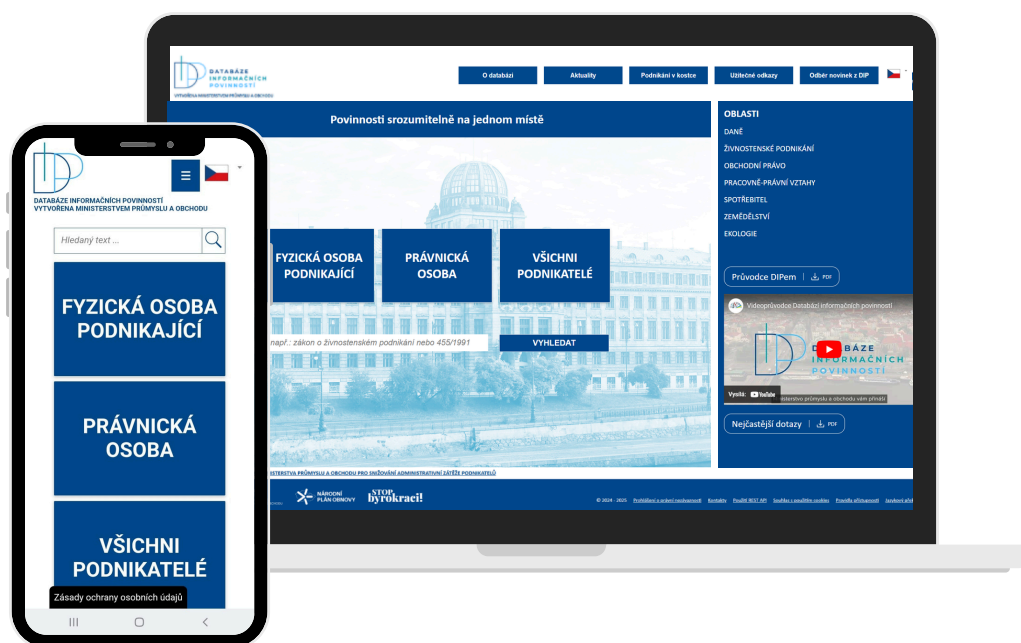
DATABÁZE INFORMAČNÍCH POVINNOSTÍ
VYTVOŘENA MINISTERSTVEM PRŮMYSLU A OBCHODU

O databázi
Aktuality
Podnikání v kostce
Užitečné odkazy
Odběr novinek z DIP

Povinnosti srozumitelně na jednom místě

FYZICKÁ OSOBA PODNIKAJÍCÍ
PRÁVNICKÁ OSOBA
VŠICHNI PODNIKATELÉ

např.: zákon o živnostenském podnikání nebo 455/1991
VYHLEDAT

OBLASTI
DANĚ
ŽIVNOSTENSKÉ PODNIKÁNÍ
OBCHODNÍ PRÁVO
PRACOVNĚ-PRÁVNÍ VZTAHY
SPOTŘEBITEL
ZEMĚDĚLSTVÍ
EKOLOGIE

Průvodce DIPem PDF

Videoprůvodce Databází informačních povinností
DATABÁZE INFORMAČNÍCH POVINNOSTÍ
Vysílá: YouTube
nisterstvo průmyslu a obchodu vám přináší

Nejčastější dotazy PDF

INISTERSTVA PRŮMYSLU A OBCHODU PRO SNIŽOVÁNÍ ADMINISTRATIVNÍ ZÁTĚŽE PODNIKATELŮ

NÁRODNÍ PLÁN OBNOVY
STOP byrokracii!
© 2024 - 2025 Prohlášení o ochraně osobních údajů Kontakty Použití REST API Souhlas s použitím cookies Pravidla přístupnosti Jazykové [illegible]

DATABÁZE INFORMAČNÍCH POVINNOSTÍ
VYTVOŘENA MINISTERSTVEM PRŮMYSLU A OBCHODU

Hledaný text ...

FYZICKÁ OSOBA PODNIKAJÍCÍ
PRÁVNICKÁ OSOBA
VŠICHNI PODNIKATELÉ

Zásady ochrany osobních údajů